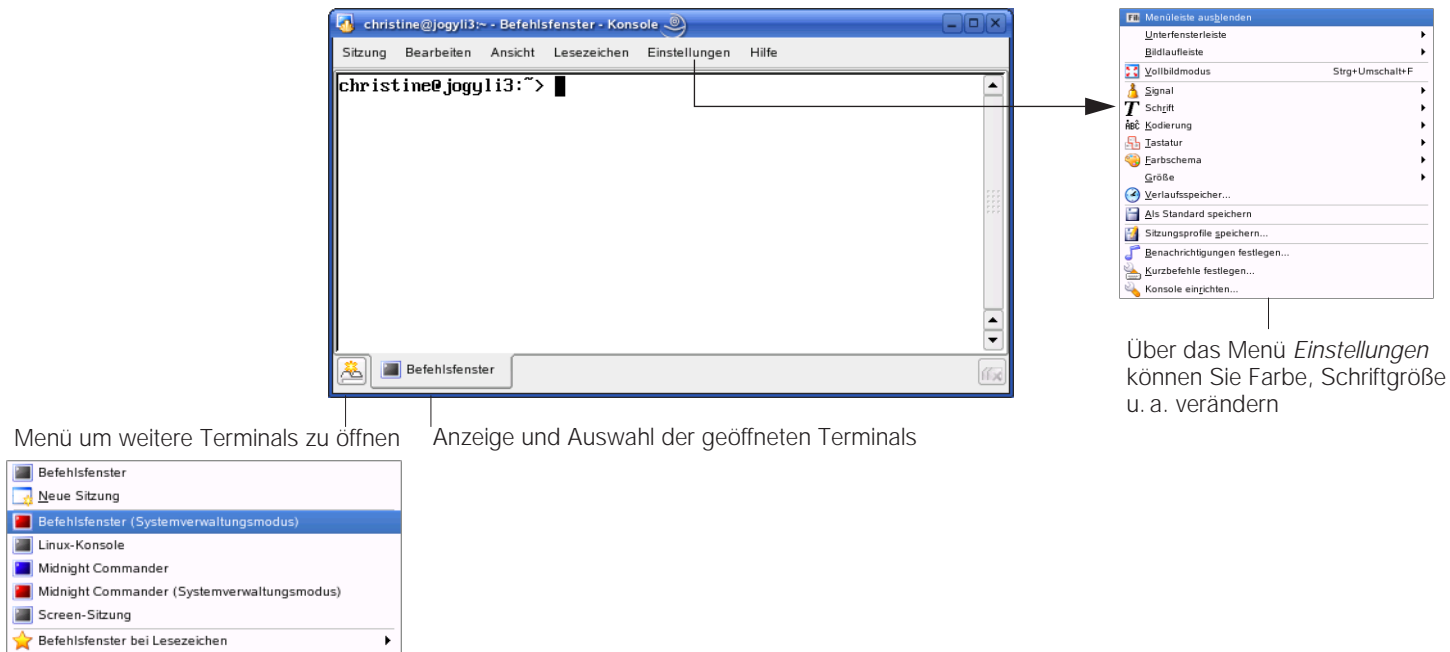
christine@jogyli3:~ - Befehlsfenster - Konsole

Sitzung Bearbeiten Ansicht Lesezeichen Einstellungen Hilfe

christine@jogyli3:~>

Befehlsfenster

Menüleiste ausblenden
Unterfensterleiste
Bildlaufleiste
Vollbildmodus Strg+Umschalt+F
Signal
Schrift
Kodierung
Tastatur
Farbschema
Größe
Verlaufsspeicher...
Als Standard speichern
Sitzungsprofile speichern...
Benachrichtigungen festlegen...
Kurzbefehle festlegen...
Konsole einrichten...

Über das Menü *Einstellungen* können Sie Farbe, Schriftgröße u. a. verändern

Menü um weitere Terminals zu öffnen

Anzeige und Auswahl der geöffneten Terminals

Befehlsfenster
Neue Sitzung
Befehlsfenster (Systemverwaltungsmodus)
Linux-Konsole
Midnight Commander
Midnight Commander (Systemverwaltungsmodus)
Screen-Sitzung
Befehlsfenster bei Lesezeichen